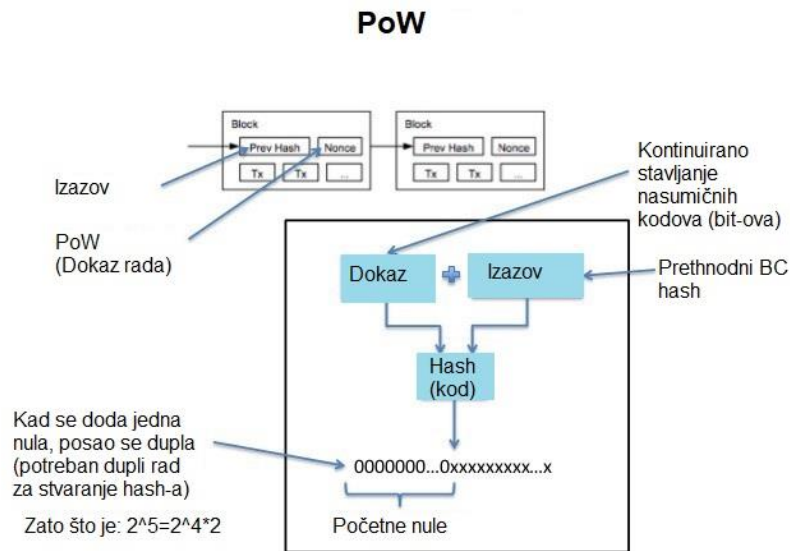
PoW

Block
Prev Hash
Nonce
Tx
Tx
...

Block
Prev Hash
Nonce
Tx
Tx
...

Izazov

PoW
(Dokaz rada)

Kontinuirano stavljanje nasumičnih kodova (bit-ova)

Dokaz
Izazov

Prethnodni BC hash

Hash
(kod)

Kad se doda jedna nula, posao se dupla (potreban dupli rad za stvaranje hash-a)

0000000...0xxxxxxxxx...x

Zato što je: 2^5=2^4*2

Početne nule